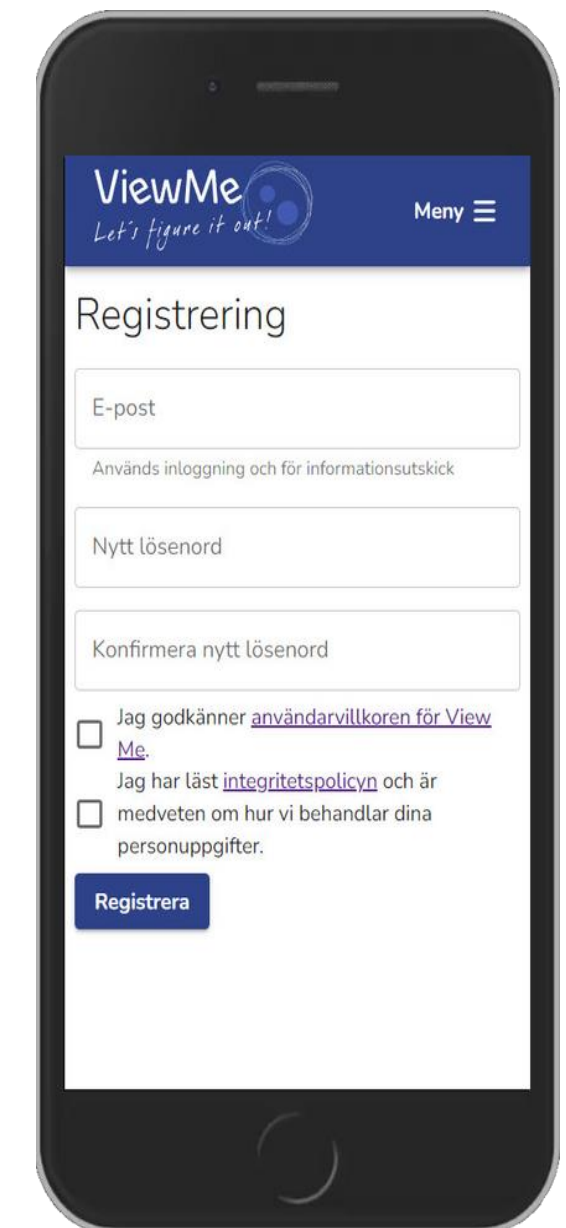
ViewMe
Let's figure it out!

Meny ☰

Registrering

E-post

Används inloggning och för informationsutskick

Nytt lösenord

Konfirmera nytt lösenord

Jag godkänner användarvillkoren för View Me.

Jag har läst integritetspolicyn och är medveten om hur vi behandlar dina personuppgifter.

Registrera